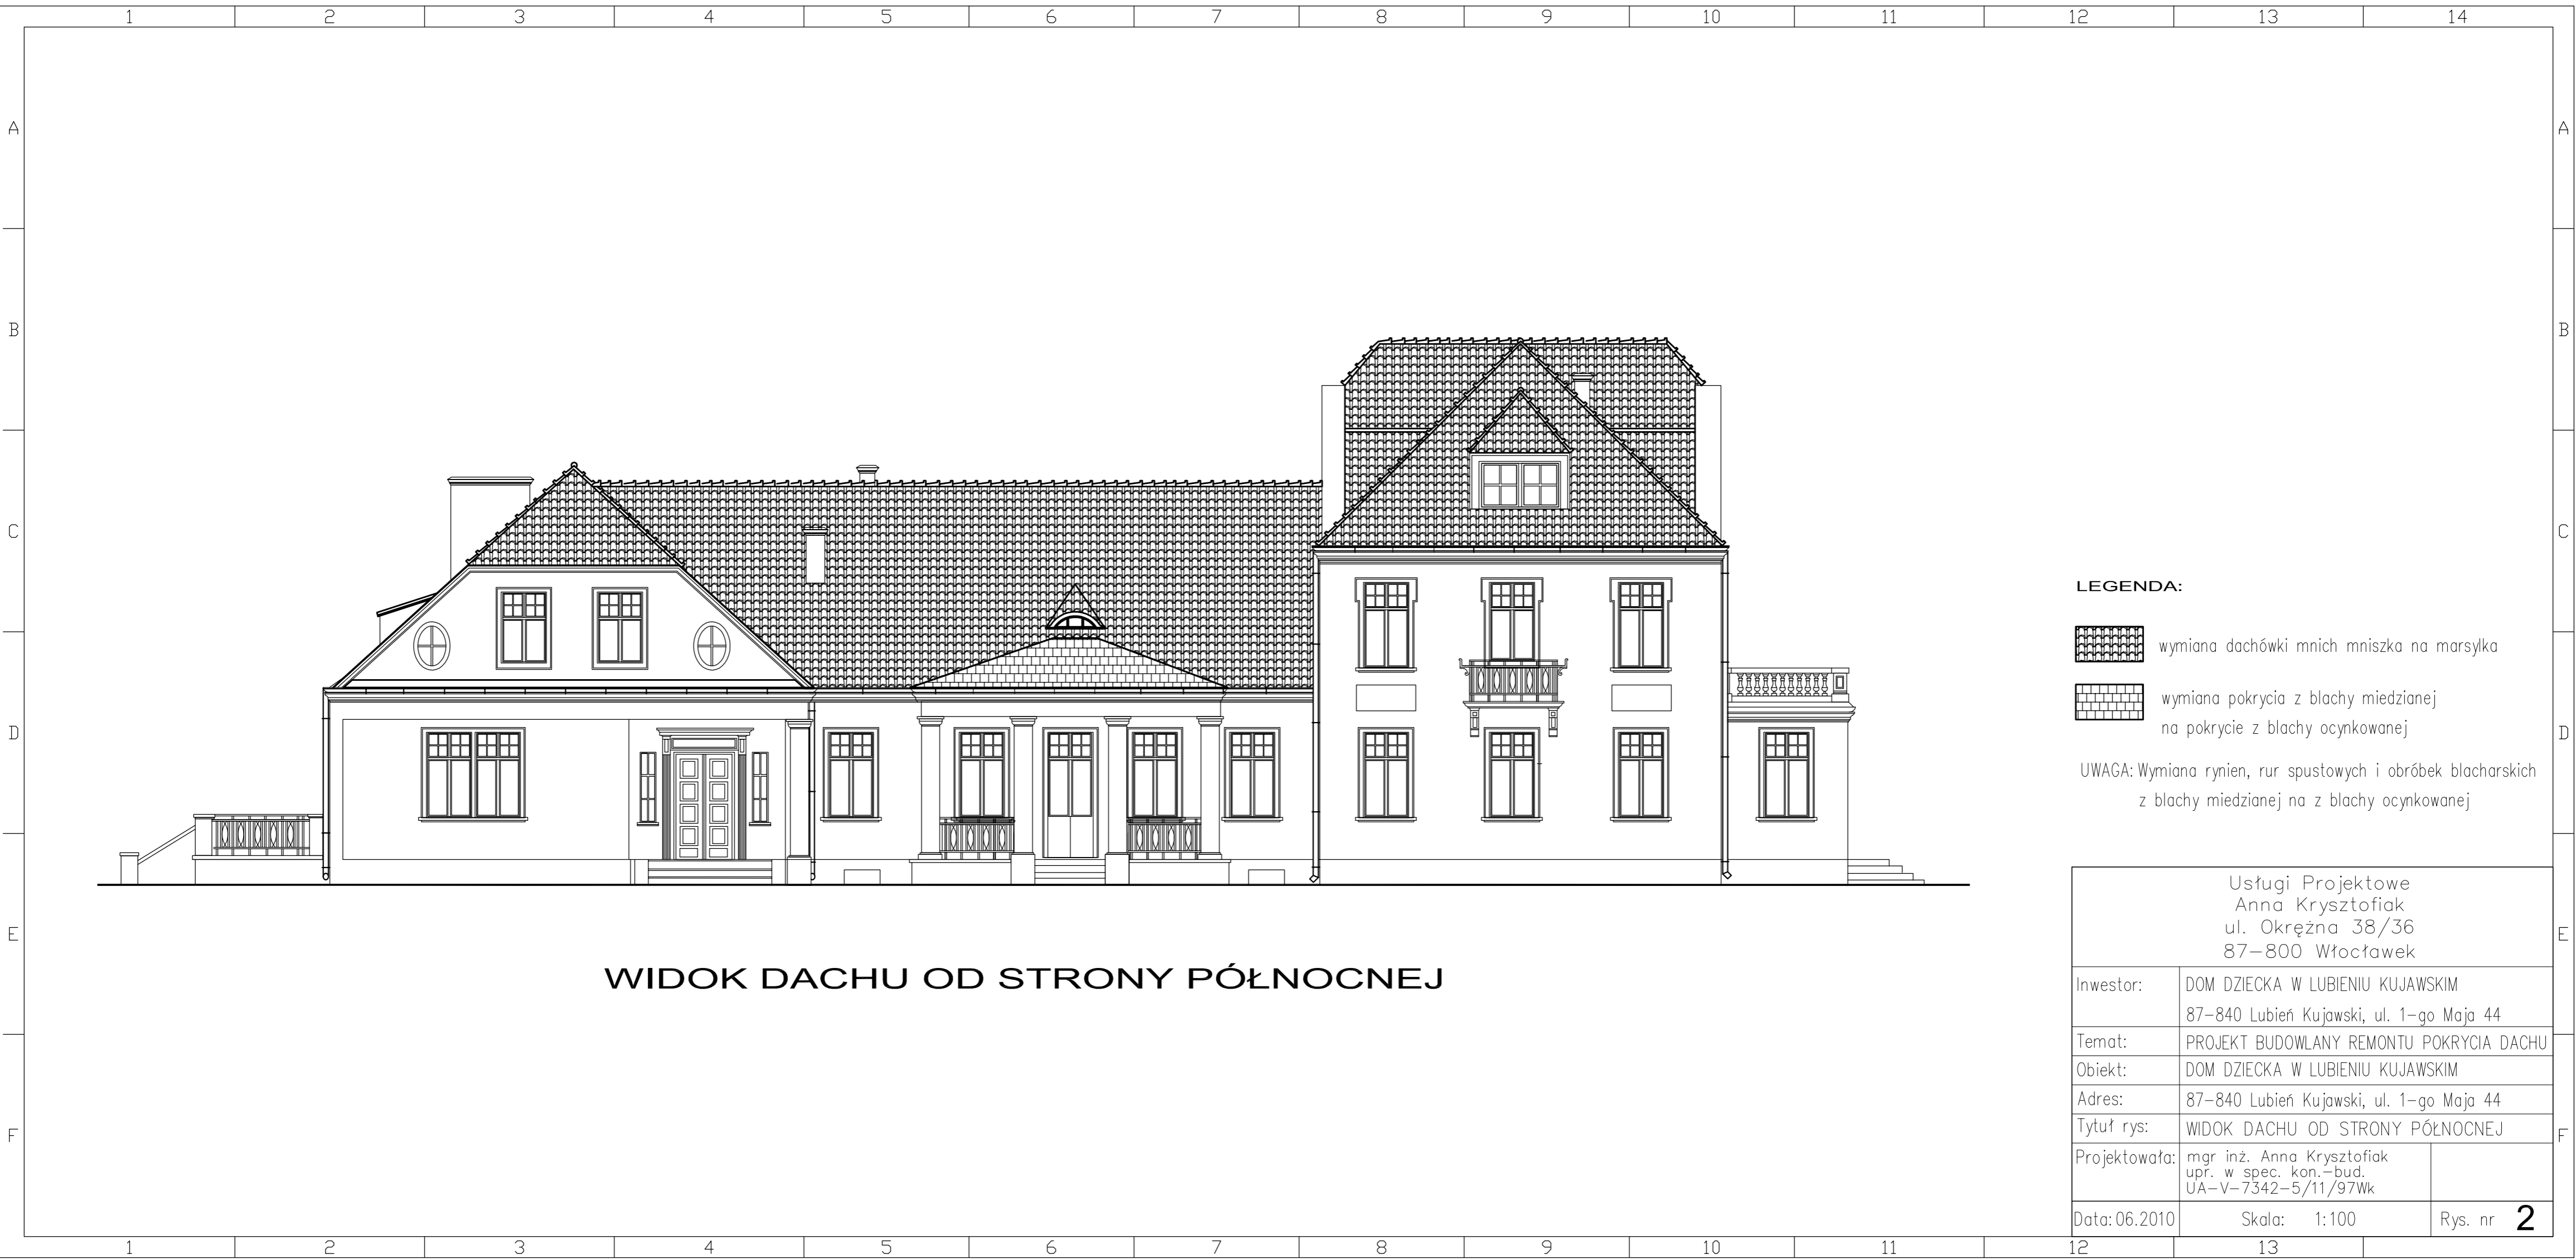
1 2 3 4 5 6 7 8 9 10 11 12 13 14

A
B
C
D
E
F

LEGENDA:

wymiana dachówki mnich mniszka na marsylka

wymiana pokrycia z blachy miedzianej na pokrycie z blachy ocynkowanej

UWAGA: Wymiana rynien, rur spustowych i obróbek blacharskich z blachy miedzianej na z blachy ocynkowanej

WIDOK DACHU OD STRONY PÓŁNOCNEJ

Usługi Projektowe
Anna Krysztofiak
ul. Okrężna 38/36
87–800 Włocławek

| Inwestor: | DOM DZIECKA W LUBIENIU KUJAWSKIM<br>87–840 Lubień Kujawski, ul. 1–go Maja 44 | |
|---|---|---|
| Temat: | PROJEKT BUDOWLANY REMONTU POKRYCIA DACHU | |
| Obiekt: | DOM DZIECKA W LUBIENIU KUJAWSKIM | |
| Adres: | 87–840 Lubień Kujawski, ul. 1–go Maja 44 | |
| Tytuł rys: | WIDOK DACHU OD STRONY PÓŁNOCNEJ | |
| Projektowała: | mgr inż. Anna Krysztofiak<br>upr. w spec. kon.–bud.<br>UA–V–7342–5/11/97Wk | |
| Data: 06.2010 | Skala: 1:100 | Rys. nr 2 |

1 2 3 4 5 6 7 8 9 10 11 12 13